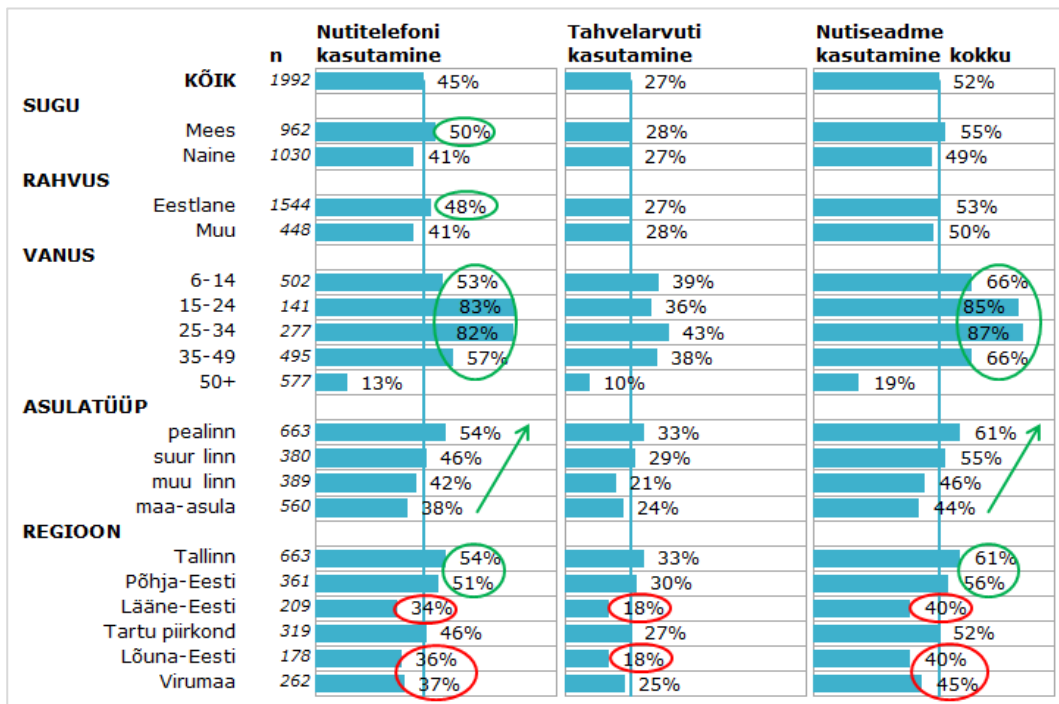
| | n | Nutitelefoni kasutamine | Tahvelarvuti kasutamine | Nutiseadme kasutamine kokku |
|---|---|---|---|---|
| KÕIK | 1992 | 45% | 27% | 52% |
| SUGU | | | | |
| Mees | 962 | 50% | 28% | 55% |
| Naine | 1030 | 41% | 27% | 49% |
| RAHVUS | | | | |
| Eestlane | 1544 | 48% | 27% | 53% |
| Muu | 448 | 41% | 28% | 50% |
| VANUS | | | | |
| 6-14 | 502 | 53% | 39% | 66% |
| 15-24 | 141 | 83% | 36% | 85% |
| 25-34 | 277 | 82% | 43% | 87% |
| 35-49 | 495 | 57% | 38% | 66% |
| 50+ | 577 | 13% | 10% | 19% |
| ASULATÜÜP | | | | |
| pealinn | 663 | 54% | 33% | 61% |
| suur linn | 380 | 46% | 29% | 55% |
| muu linn | 389 | 42% | 21% | 46% |
| maa-asula | 560 | 38% | 24% | 44% |
| REGIOON | | | | |
| Tallinn | 663 | 54% | 33% | 61% |
| Põhja-Eesti | 361 | 51% | 30% | 56% |
| Lääne-Eesti | 209 | 34% | 18% | 40% |
| Tartu piirkond | 319 | 46% | 27% | 52% |
| Lõuna-Eesti | 178 | 36% | 18% | 40% |
| Virumaa | 262 | 37% | 25% | 45% |